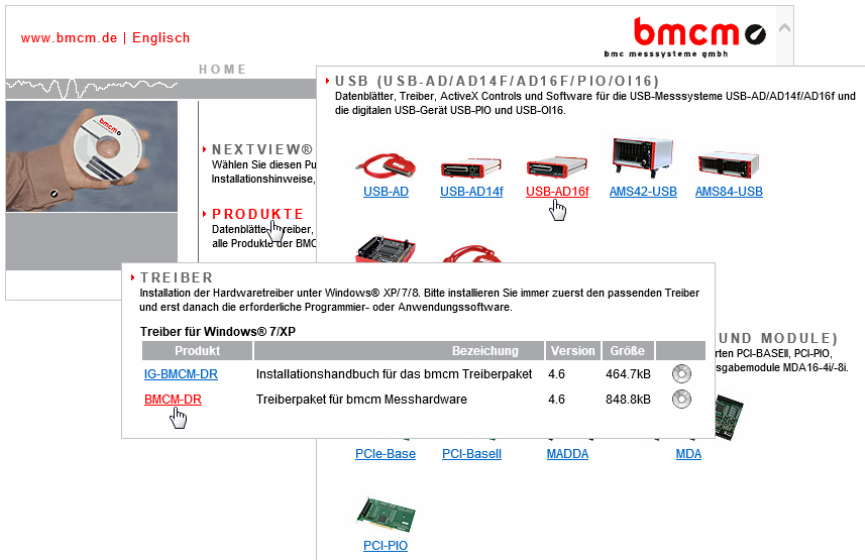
www.bmcm.de | Englisch

bmcm
bmc messsysteme gmbh

HOME

NEXTVIEW®
Wählen Sie diesen Pu
Installationshinweise,

PRODUKTE
Datenblätter, Treiber,
alle Produkte der BMC

USB (USB-AD/AD14F/AD16F/PIO/OI16)
Datenblätter, Treiber, ActiveX Controls und Software für die USB-Messsysteme USB-AD/AD14f/AD16f und die digitalen USB-Gerät USB-PIO und USB-OI16.

USB-AD
USB-AD14f
USB-AD16f
AMS42-USB
AMS84-USB

TREIBER
Installation der Hardwaretreiber unter Windows® XP/7/8. Bitte installieren Sie immer zuerst den passenden Treiber und erst danach die erforderliche Programmier- oder Anwendungssoftware.

Treiber für Windows® 7/XP

| Produkt | Bezeichung | Version | Größe | |
|---|---|---|---|---|
| IG-BMCM-DR | Installationshandbuch für das bmcm Treiberpaket | 4.6 | 464.7kB | |
| BMCM-DR | Treiberpaket für bmcm Messhardware | 4.6 | 848.8kB | |

UND MODULE)
rten PCI-BASEII, PCI-PIO,
sgabemodule MDA16-4i/-8i.

PCIe-Base
PCI-BaseII
MADDA
MDA

PCI-PIO